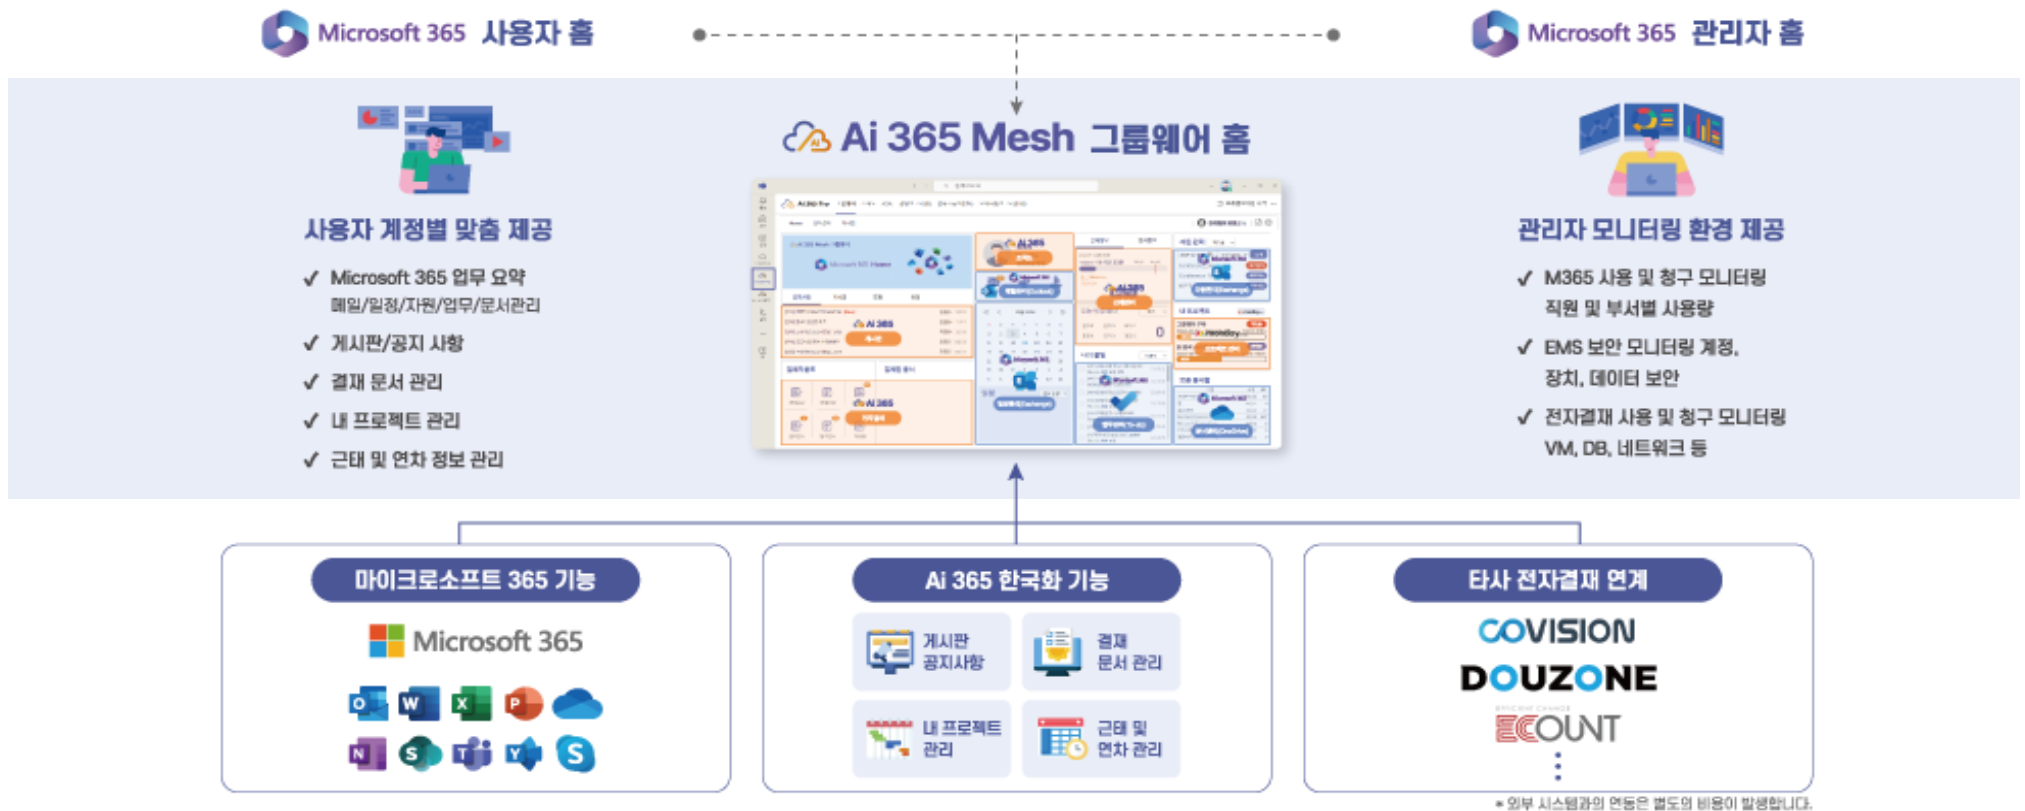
Microsoft 365 사용자 홈

Microsoft 365 관리자 홈

Ai 365 Mesh 그룹웨어 홈

사용자 계정별 맞춤 제공

✓ Microsoft 365 업무 요약
메일/일정/자원/업무/문서관리
✓ 게시판/공지 사항
✓ 결재 문서 관리
✓ 내 프로젝트 관리
✓ 근태 및 연차 정보 관리

관리자 모니터링 환경 제공

✓ M365 사용 및 청구 모니터링
직원 및 부서별 사용량
✓ EMS 보안 모니터링 계정,
장치, 데이터 보안
✓ 전자결재 사용 및 청구 모니터링
VM, DB, 네트워크 등

마이크로소프트 365 기능

Microsoft 365

Ai 365 한국화 기능

게시판
공지사항

결재
문서 관리

내 프로젝트
관리

근태 및
연차 관리

타사 전자결재 연계

COVISION
DOUZONE
ECOUNT
⋮

* 외부 시스템과의 연동은 별도의 비용이 발생합니다.